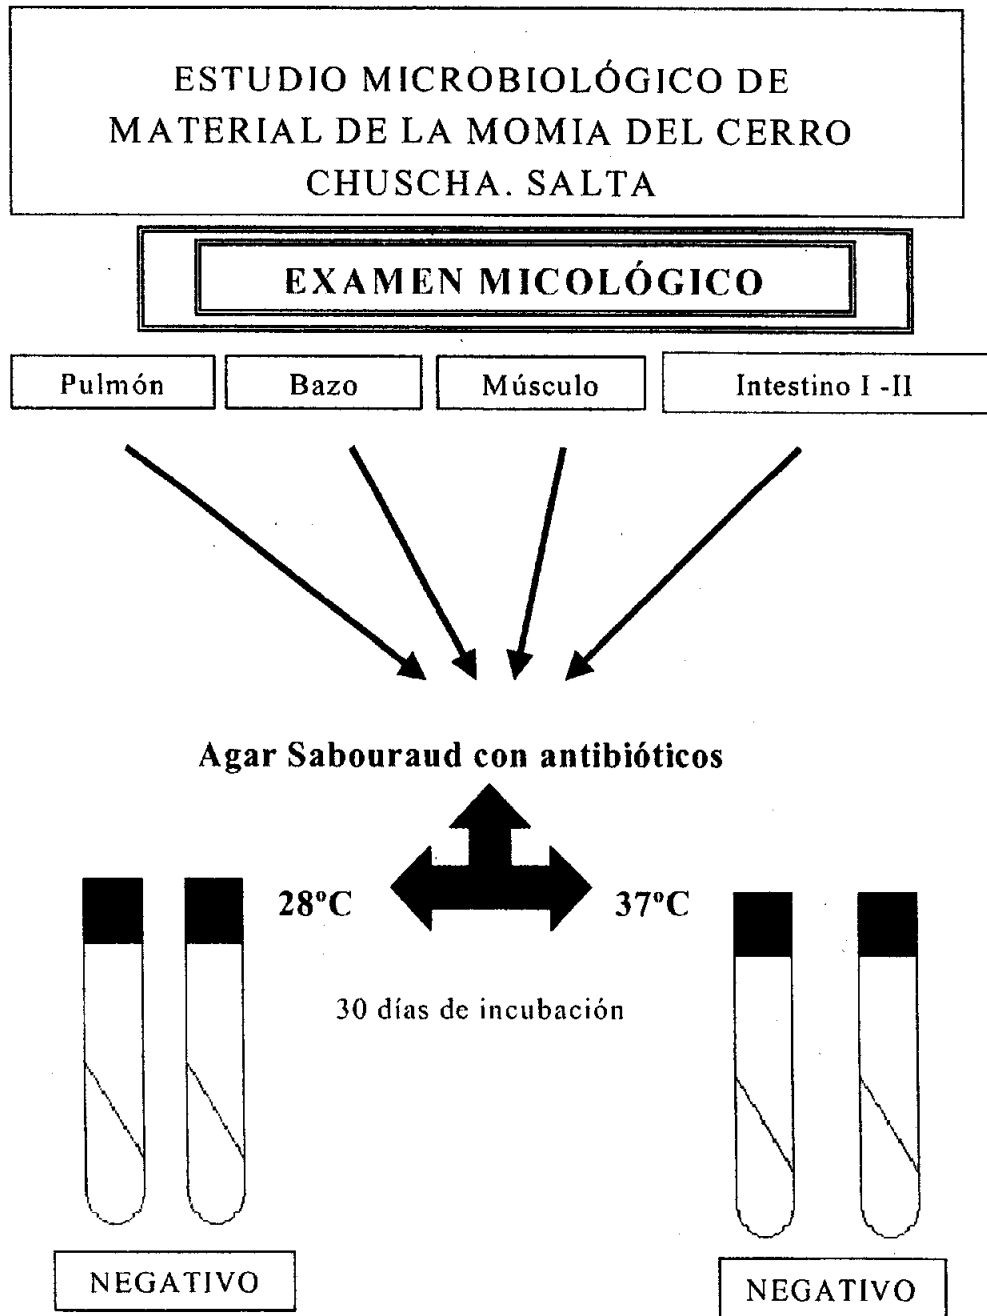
ESTUDIO MICROBIOLÓGICO DE MATERIAL DE LA MOMIA DEL CERRO CHUSCHA. SALTA

EXAMEN MICOLÓGICO

Pulmón

Bazo

Músculo

Intestino I -II

Agar Sabouraud con antibióticos

28°C

37°C

30 días de incubación

NEGATIVO

NEGATIVO